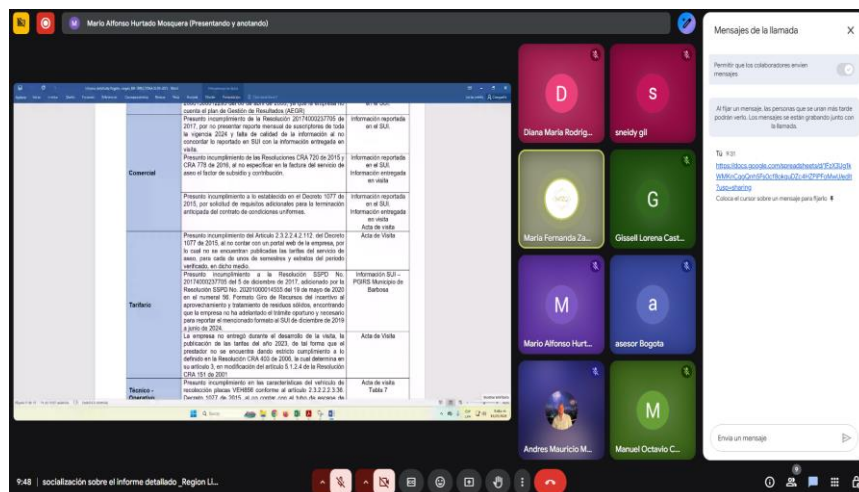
Mario Alfonso Hurtado Mosquera (Presentando y anotando)

| | | |
|---|---|---|
| | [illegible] cuenta el plan de Gestión de Resultados (AEGR) | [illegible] |
| Comercial | Presunto incumplimiento de la Resolución 20174000237705 de 2017, por no presentar reporte mensual de suscriptores de toda la vigencia 2024 y falta de calidad de la información al no concordar lo reportado en SUI con la información entregada en visita. | Información reportada en el SUI. |
| | Presunto incumplimiento de las Resoluciones CRA 720 de 2015 y CRA 778 de 2016, al no especificar en la factura del servicio de aseo el factor de subsidio y contribución. | Información reportada en el SUI. Información entregada en visita |
| | Presunto incumplimiento a lo establecido en el Decreto 1077 de 2015, por solicitud de requisitos adicionales para la terminación anticipada del contrato de condiciones uniformes. | Información reportada en el SUI. Información entregada en visita Acta de visita |
| Tarifario | Presunto incumplimiento del Artículo 2.3.2.2.4.2.112. del Decreto 1077 de 2015, al no contar con un portal web de la empresa, por lo cual no se encuentran publicadas las tarifas del servicio de aseo, para cada de unos de semestres y estratos del periodo verificado, en dicho medio. | Acta de Visita |
| | Presunto incumplimiento a la Resolución SSPD No. 20174000237705 del 5 de diciembre de 2017, adicionado por la Resolución SSPD No. 20201000014555 del 19 de mayo de 2020 en el numeral 56. Formato Giro de Recursos del incentivo al aprovechamiento y tratamiento de residuos sólidos, encontrando que la empresa no ha adelantado el trámite oportuno y necesario para reportar el mencionado formato al SUI de diciembre de 2019 a junio de 2024. | Información SUI – PGIRS Municipio de Barbosa |
| | La empresa no entregó durante el desarrollo de la visita, la publicación de las tarifas del año 2023, de tal forma que el prestador no se encuentra dando estricto cumplimiento a lo definido en la Resolución CRA 403 de 2006, la cual determina en su artículo 3, en modificación del artículo 5.1.2.4 de la Resolución CRA 151 de 2001 | Acta de Visita |
| Técnico - Operativo | Presunto incumplimiento en las características del vehículo de recolección placas VEH898 conforme al artículo 2.3.2.2.2.3.36. Decreto 1077 de 2015, al no contar con el tubo de escape de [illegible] | Acta de visita Tabla 7 |

D
S
Diana Maria Rodrig...
sneidy gil
G
María Fernanda Za...
Gissell Lorena Cast...
M
a
Mario Alfonso Hurt...
asesor Bogota
M
Andres Mauricio M...
Manuel Octavio C...

Mensajes de la llamada
Permitir que los colaboradores envíen mensajes
Al fijar un mensaje, las personas que se unan más tarde podrán verlo. Los mensajes se están grabando junto con la llamada.
Tú 9:31
https://docs.google.com/spreadsheets/d/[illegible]?usp=sharing
Coloca el cursor sobre un mensaje para fijarlo
Envía un mensaje

9:48 | socialización sobre el informe detallado _Region Li...